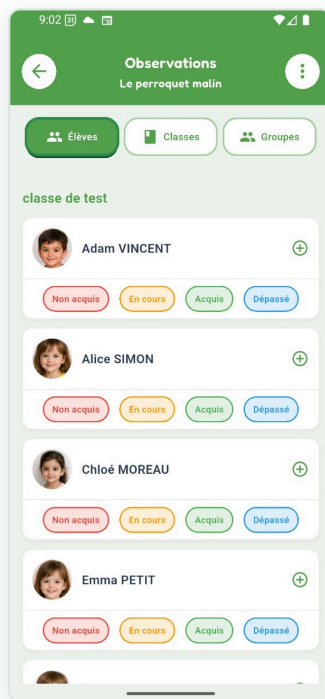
9:02 31

Observations
Le perroquet malin

Élèves
Classes
Groupes

classe de test

Adam VINCENT
Non acquis
En cours
Acquis
Dépassé

Alice SIMON
Non acquis
En cours
Acquis
Dépassé

Chloé MOREAU
Non acquis
En cours
Acquis
Dépassé

Emma PETIT
Non acquis
En cours
Acquis
Dépassé